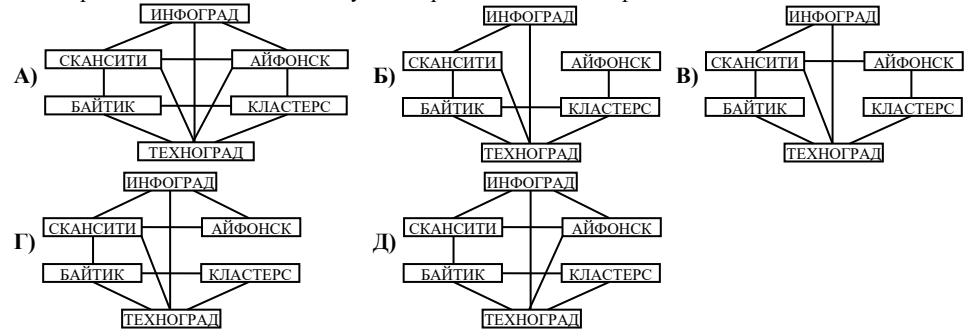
А)
ИНФОГРАД
СКАНСИТИ
АЙФОНСК
БАЙТИК
КЛАСТЕРС
ТЕХНОГРАД

Б)
ИНФОГРАД
СКАНСИТИ
АЙФОНСК
БАЙТИК
КЛАСТЕРС
ТЕХНОГРАД

В)
ИНФОГРАД
СКАНСИТИ
АЙФОНСК
БАЙТИК
КЛАСТЕРС
ТЕХНОГРАД

Г)
ИНФОГРАД
СКАНСИТИ
АЙФОНСК
БАЙТИК
КЛАСТЕРС
ТЕХНОГРАД

Д)
ИНФОГРАД
СКАНСИТИ
АЙФОНСК
БАЙТИК
КЛАСТЕРС
ТЕХНОГРАД